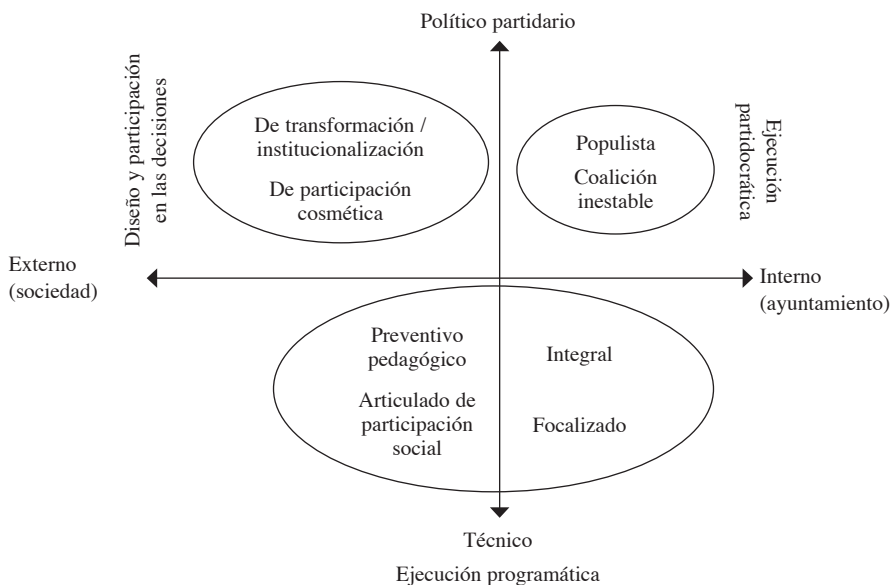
Político partidario

Diseño y participación en las decisiones

De transformación / institucionalización

De participación cosmética

Populista

Coalición inestable

Ejecución partidocrática

Externo (sociedad)

Interno (ayuntamiento)

Preventivo pedagógico

Articulado de participación social

Integral

Focalizado

Técnico

Ejecución programática